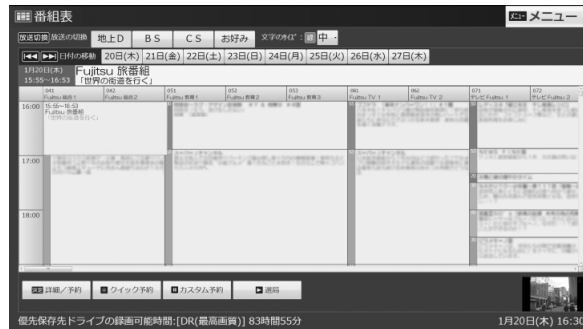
番組表

メニュー

放送切換 放送の切換 地上D BS CS お好み 文字の大きさ：中

日付の移動 20日(木) 21日(金) 22日(土) 23日(日) 24日(月) 25日(火) 26日(水) 27日(木)

1月20日(木) 15:55~16:53 Fujitsu 旅番組 「世界の街道を行く」

041 Fujitsu 総合1
042 Fujitsu 総合2
051 Fujitsu 教育1
052 Fujitsu 教育2
053 Fujitsu 教育3
061 Fujitsu TV 1
062 Fujitsu TV 2
071 テレビ Fujitsu 1
072 テレビ Fujitsu 2

16:00
15:55~16:53 Fujitsu 旅番組 「世界の街道を行く」

17:00

18:00

詳細／予約 クイック予約 カスタム予約 選局

優先保存先ドライブの録画可能時間:[DR(最高画質)] 83時間55分

1月20日(木) 16:30